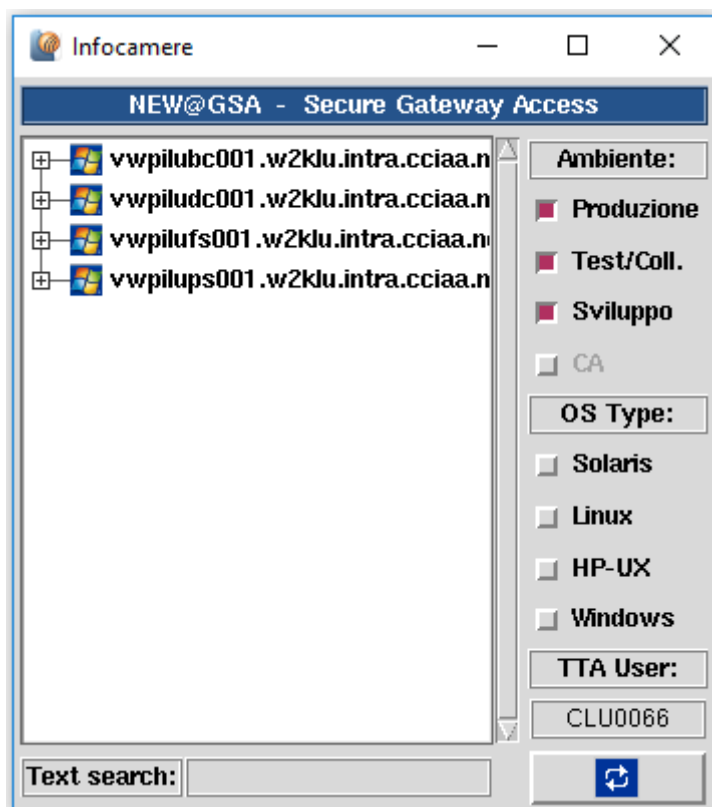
Infocamere

NEW@GSA - Secure Gateway Access

vwpilubc001.w2klu.intra.cciaa.n
vwpiludc001.w2klu.intra.cciaa.n
vwpilufs001.w2klu.intra.cciaa.n
vwpilups001.w2klu.intra.cciaa.n

Ambiente:
Produzione
Test/Coll.
Sviluppo
CA

OS Type:
Solaris
Linux
HP-UX
Windows

TTA User:
CLU0066

Text search: